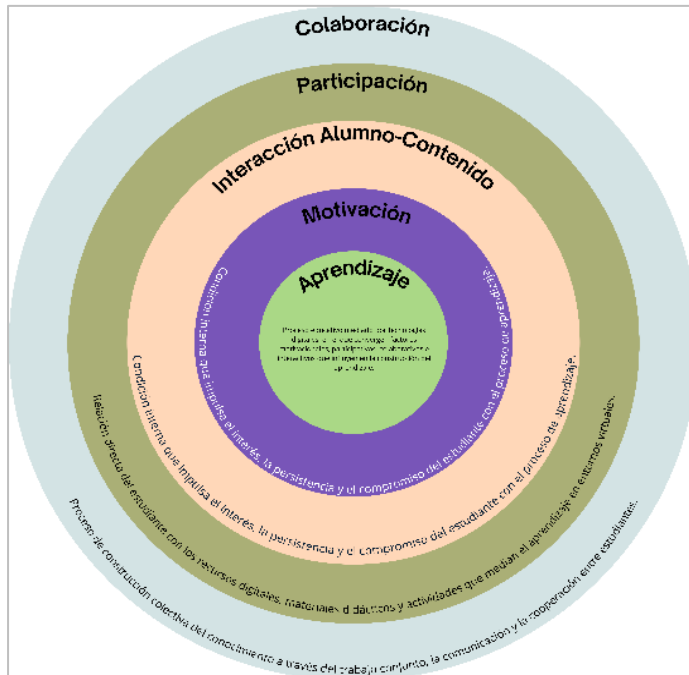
Colaboración

Participación

Interacción Alumno-Contenido

Motivación

Aprendizaje

Proceso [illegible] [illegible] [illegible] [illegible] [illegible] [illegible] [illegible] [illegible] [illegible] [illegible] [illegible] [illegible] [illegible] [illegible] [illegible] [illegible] aprendizaje.

Condición interna que impulsa el interés, la persistencia y el compromiso del estudiante con el proceso de aprendizaje.

Condición externa que impulsa el interés, la persistencia y el compromiso del estudiante con el proceso de aprendizaje.

Relación directa del estudiante con los recursos digitales, materiales didácticos y actividades que median el aprendizaje en entornos virtuales.

Proceso de construcción colectiva del conocimiento a través del trabajo conjunto, la comunicación y la cooperación entre estudiantes.